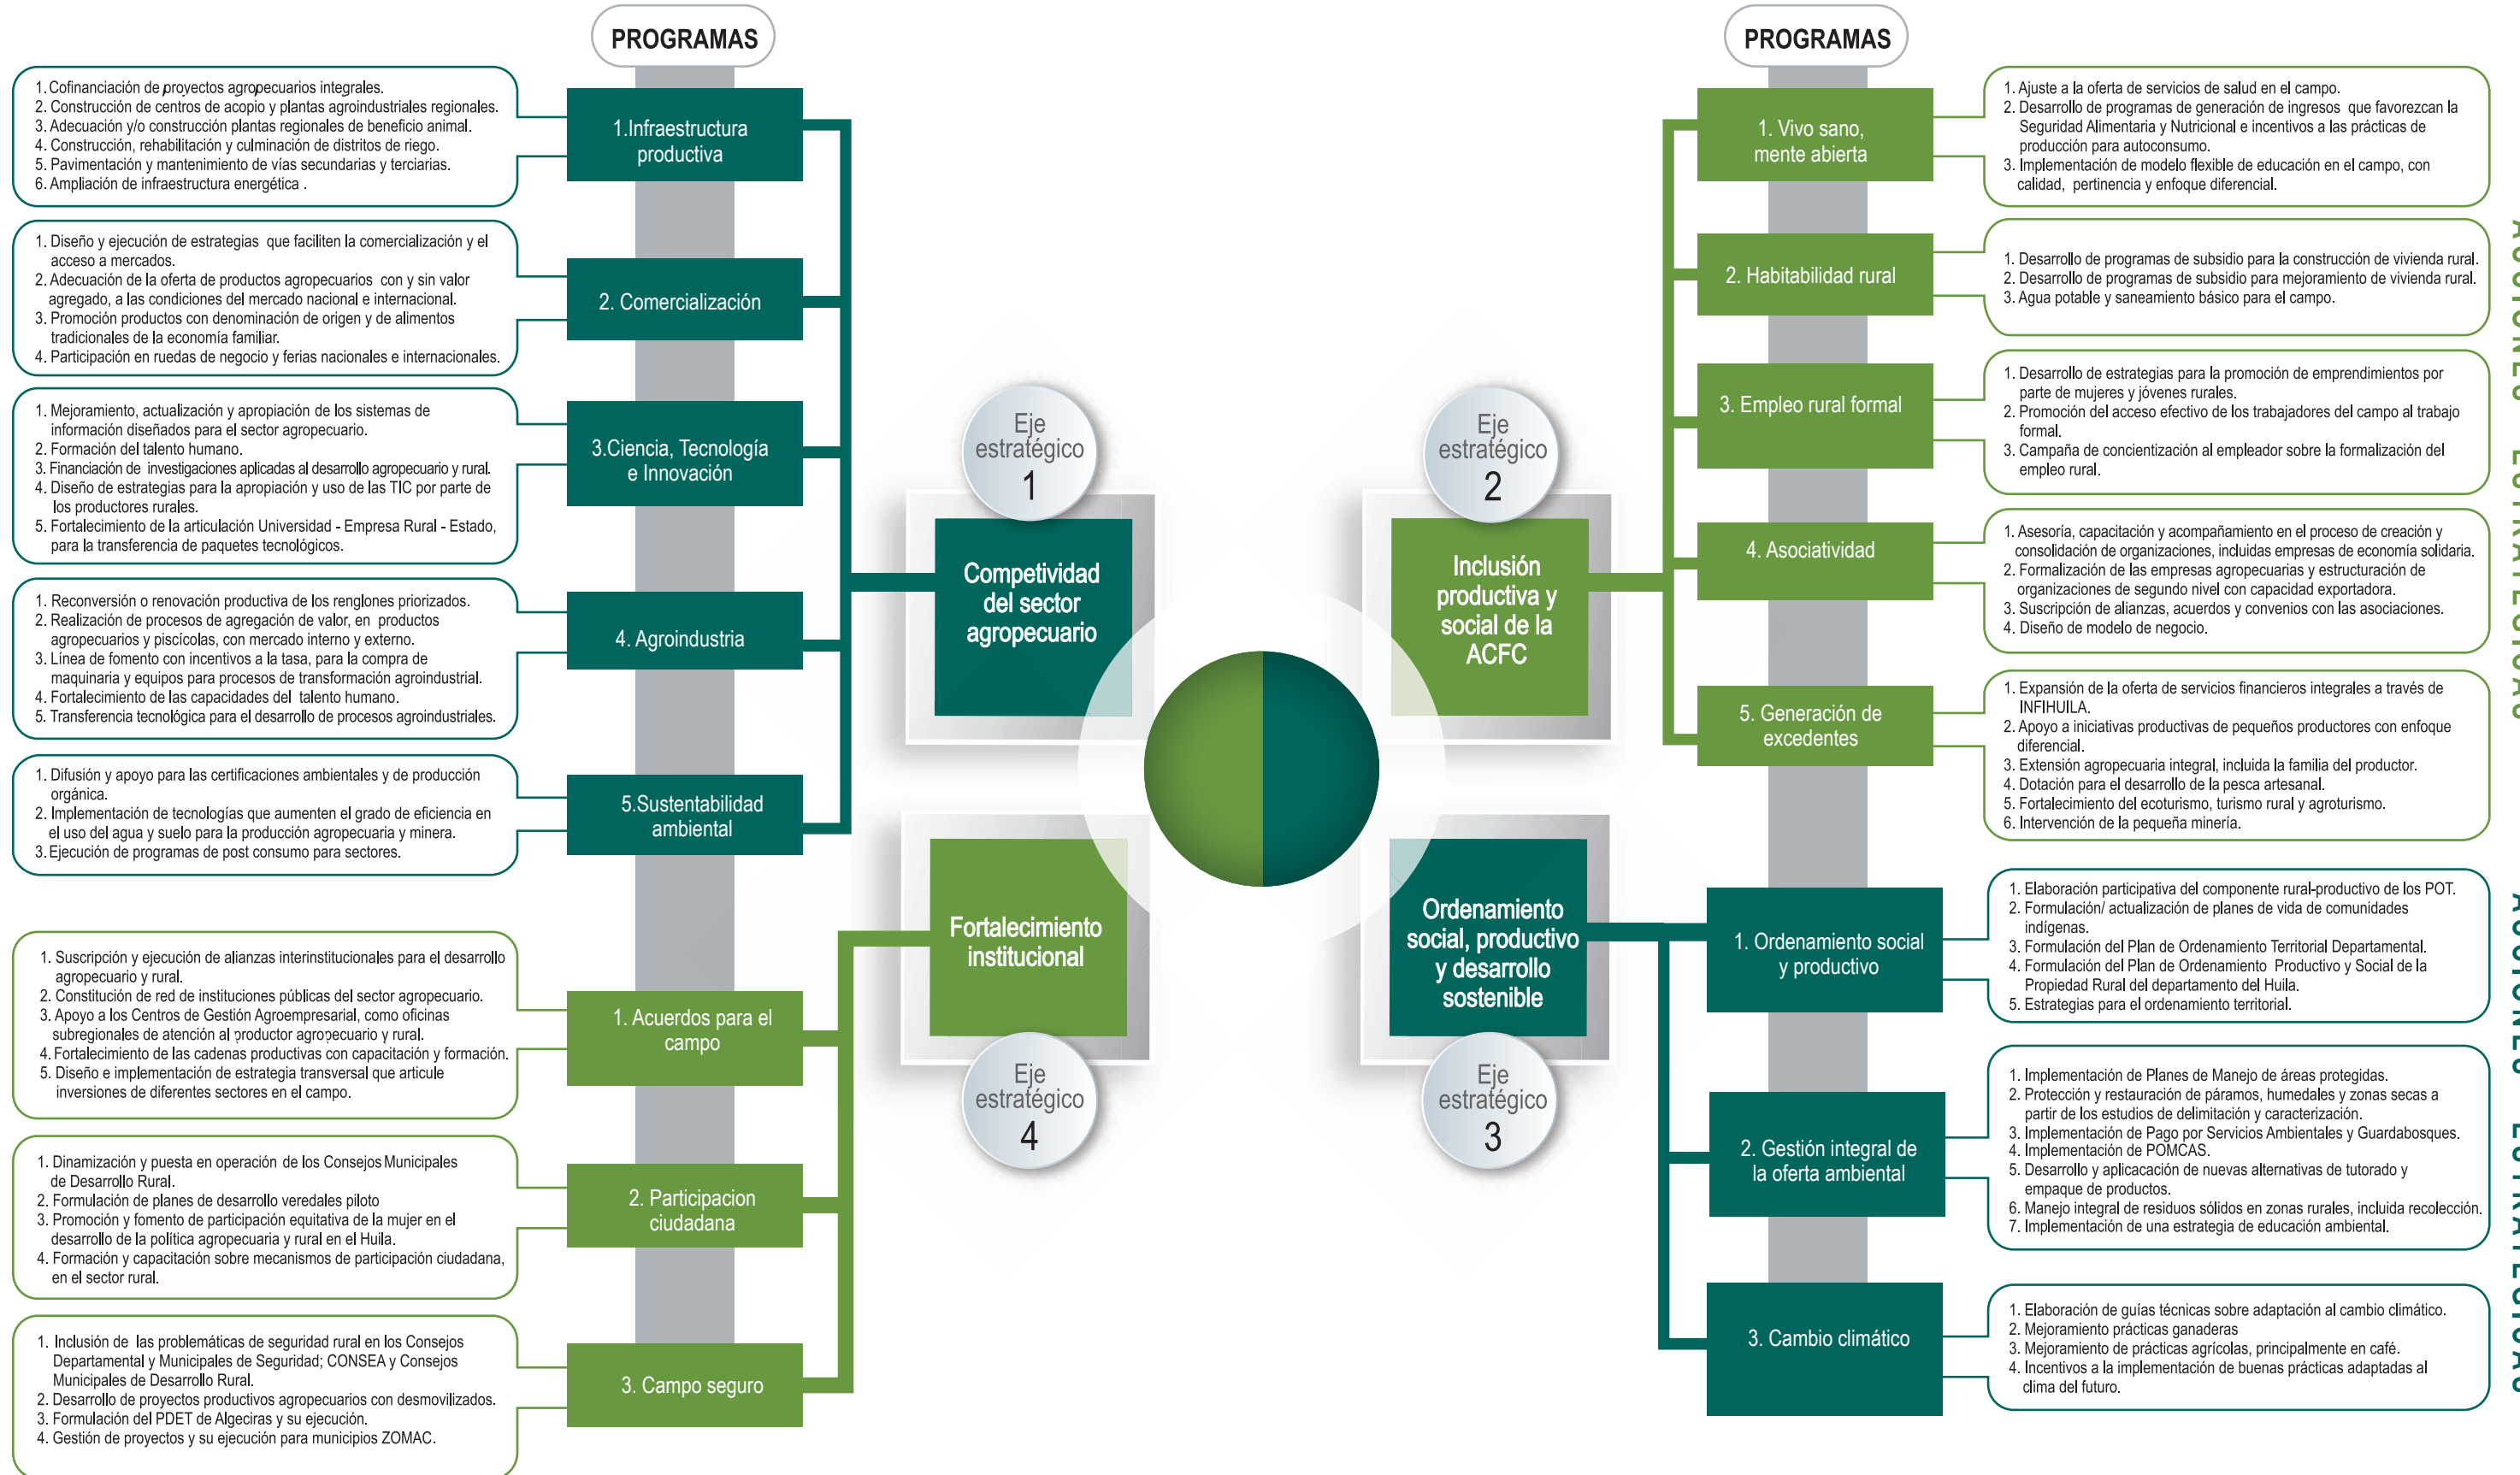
PROGRAMAS

1. Cofinanciación de proyectos agropecuarios integrales.
2. Construcción de centros de acopio y plantas agroindustriales regionales.
3. Adecuación y/o construcción plantas regionales de beneficio animal.
4. Construcción, rehabilitación y culminación de distritos de riego.
5. Pavimentación y mantenimiento de vías secundarias y terciarias.
6. Ampliación de infraestructura energética .

1.Infraestructura productiva

1. Diseño y ejecución de estrategias que faciliten la comercialización y el acceso a mercados.
2. Adecuación de la oferta de productos agropecuarios con y sin valor agregado, a las condiciones del mercado nacional e internacional.
3. Promoción productos con denominación de origen y de alimentos tradicionales de la economía familiar.
4. Participación en ruedas de negocio y ferias nacionales e internacionales.

2. Comercialización

1. Mejoramiento, actualización y apropiación de los sistemas de información diseñados para el sector agropecuario.
2. Formación del talento humano.
3. Financiación de investigaciones aplicadas al desarrollo agropecuario y rural.
4. Diseño de estrategias para la apropiación y uso de las TIC por parte de los productores rurales.
5. Fortalecimiento de la articulación Universidad - Empresa Rural - Estado, para la transferencia de paquetes tecnológicos.

3.Ciencia, Tecnología e Innovación

1. Reconversión o renovación productiva de los renglones priorizados.
2. Realización de procesos de agregación de valor, en productos agropecuarios y piscícolas, con mercado interno y externo.
3. Línea de fomento con incentivos a la tasa, para la compra de maquinaria y equipos para procesos de transformación agroindustrial.
4. Fortalecimiento de las capacidades del talento humano.
5. Transferencia tecnológica para el desarrollo de procesos agroindustriales.

4. Agroindustria

1. Difusión y apoyo para las certificaciones ambientales y de producción orgánica.
2. Implementación de tecnologías que aumenten el grado de eficiencia en el uso del agua y suelo para la producción agropecuaria y minera.
3. Ejecución de programas de post consumo para sectores.

5.Sustentabilidad ambiental

1. Suscripción y ejecución de alianzas interinstitucionales para el desarrollo agropecuario y rural.
2. Constitución de red de instituciones públicas del sector agropecuario.
3. Apoyo a los Centros de Gestión Agroempresarial, como oficinas subregionales de atención al productor agropecuario y rural.
4. Fortalecimiento de las cadenas productivas con capacitación y formación.
5. Diseño e implementación de estrategia transversal que articule inversiones de diferentes sectores en el campo.

1. Acuerdos para el campo

1. Dinamización y puesta en operación de los Consejos Municipales de Desarrollo Rural.
2. Formulación de planes de desarrollo veredales piloto
3. Promoción y fomento de participación equitativa de la mujer en el desarrollo de la política agropecuaria y rural en el Huila.
4. Formación y capacitación sobre mecanismos de participación ciudadana, en el sector rural.

2. Participacion ciudadana

1. Inclusión de las problemáticas de seguridad rural en los Consejos Departamental y Municipales de Seguridad; CONSEA y Consejos Municipales de Desarrollo Rural.
2. Desarrollo de proyectos productivos agropecuarios con desmovilizados.
3. Formulación del PDET de Algeciras y su ejecución.
4. Gestión de proyectos y su ejecución para municipios ZOMAC.

3. Campo seguro

Eje estratégico 1
Competividad del sector agropecuario

Eje estratégico 2
Inclusión productiva y social de la ACFC

Fortalecimiento institucional
Eje estratégico 4

Ordenamiento social, productivo y desarrollo sostenible
Eje estratégico 3

PROGRAMAS

1. Vivo sano, mente abierta

1. Ajuste a la oferta de servicios de salud en el campo.
2. Desarrollo de programas de generación de ingresos que favorezcan la Seguridad Alimentaria y Nutricional e incentivos a las prácticas de producción para autoconsumo.
3. Implementación de modelo flexible de educación en el campo, con calidad, pertinencia y enfoque diferencial.

2. Habitabilidad rural

1. Desarrollo de programas de subsidio para la construcción de vivienda rural.
2. Desarrollo de programas de subsidio para mejoramiento de vivienda rural.
3. Agua potable y saneamiento básico para el campo.

3. Empleo rural formal

1. Desarrollo de estrategias para la promoción de emprendimientos por parte de mujeres y jóvenes rurales.
2. Promoción del acceso efectivo de los trabajadores del campo al trabajo formal.
3. Campaña de concientización al empleador sobre la formalización del empleo rural.

4. Asociatividad

1. Asesoría, capacitación y acompañamiento en el proceso de creación y consolidación de organizaciones, incluidas empresas de economía solidaria.
2. Formalización de las empresas agropecuarias y estructuración de organizaciones de segundo nivel con capacidad exportadora.
3. Suscripción de alianzas, acuerdos y convenios con las asociaciones.
4. Diseño de modelo de negocio.

5. Generación de excedentes

1. Expansión de la oferta de servicios financieros integrales a través de INFIHUILA.
2. Apoyo a iniciativas productivas de pequeños productores con enfoque diferencial.
3. Extensión agropecuaria integral, incluida la familia del productor.
4. Dotación para el desarrollo de la pesca artesanal.
5. Fortalecimiento del ecoturismo, turismo rural y agroturismo.
6. Intervención de la pequeña minería.

1. Ordenamiento social y productivo

1. Elaboración participativa del componente rural-productivo de los POT.
2. Formulación/ actualización de planes de vida de comunidades indígenas.
3. Formulación del Plan de Ordenamiento Territorial Departamental.
4. Formulación del Plan de Ordenamiento Productivo y Social de la Propiedad Rural del departamento del Huila.
5. Estrategias para el ordenamiento territorial.

2. Gestión integral de la oferta ambiental

1. Implementación de Planes de Manejo de áreas protegidas.
2. Protección y restauración de páramos, humedales y zonas secas a partir de los estudios de delimitación y caracterización.
3. Implementación de Pago por Servicios Ambientales y Guardabosques.
4. Implementación de POMCAS.
5. Desarrollo y aplicacación de nuevas alternativas de tutorado y empaque de productos.
6. Manejo integral de residuos sólidos en zonas rurales, incluida recolección.
7. Implementación de una estrategia de educación ambiental.

3. Cambio climático

1. Elaboración de guías técnicas sobre adaptación al cambio climático.
2. Mejoramiento prácticas ganaderas
3. Mejoramiento de prácticas agrícolas, principalmente en café.
4. Incentivos a la implementación de buenas prácticas adaptadas al clima del futuro.

ACCIONES ESTRATÉGICAS
ACCIONES ESTRATÉGICAS